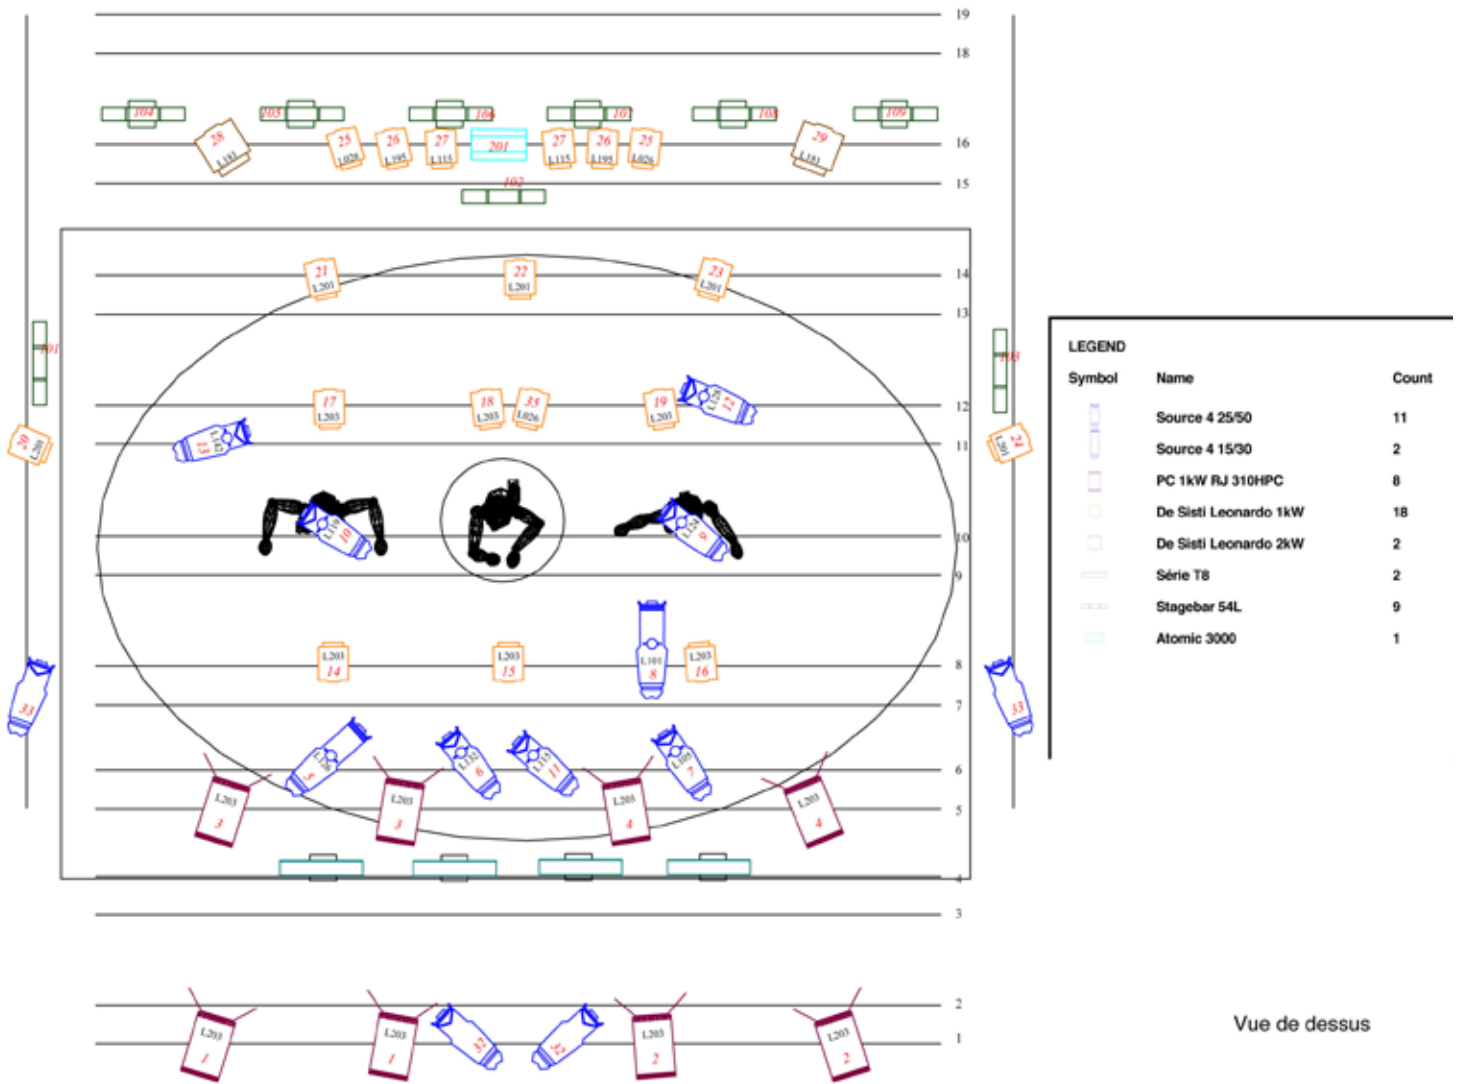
19

18

104 105 106 107 108 109

28 L151 25 L026 26 L195 27 L115 201 27 L115 26 L195 25 L026 29 L151

16

15

102

21 L201 22 L201 23 L201

14

13

101 103

17 L203 18 L203 35 L026 19 L203 12 L128

12

11

30 L200 13 L142 24 L201

10 L119 9 L124

10

9

L203 14 L203 15 L101 8 L203 16

8

33 33

7

5 L130 6 L132 11 L131 7 L105

6

5

L203 3 L203 3 L203 4 L203 4

4

3

2

L203 1 L203 1 32 32 L203 2 L203 2

1

LEGEND

| Symbol | Name | Count |
|---|---|---|
| | Source 4 25/50 | 11 |
| | Source 4 15/30 | 2 |
| | PC 1kW RJ 310HPC | 8 |
| | De Sisti Leonardo 1kW | 18 |
| | De Sisti Leonardo 2kW | 2 |
| | Série T8 | 2 |
| | Stagebar 54L | 9 |
| | Atomic 3000 | 1 |

Vue de dessus